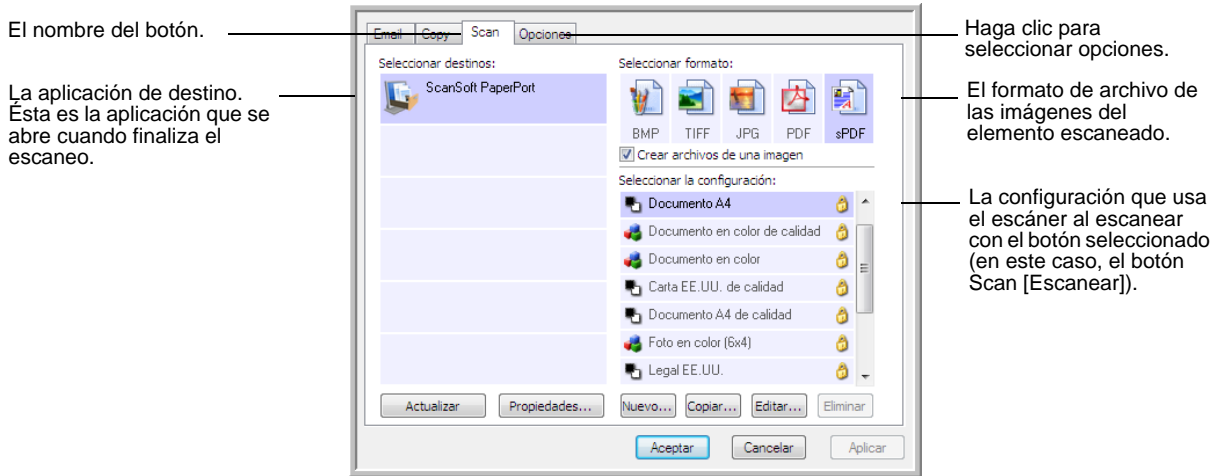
El nombre del botón.

La aplicación de destino. Ésta es la aplicación que se abre cuando finaliza el escaneo.

Email | Copy | Scan | Opciones

Seleccionar destinos:

ScanSoft PaperPort

Seleccionar formato:

BMP TIFF JPG PDF sPDF

Crear archivos de una imagen

Seleccionar la configuración:

Documento A4

Documento en color de calidad

Documento en color

Carta EE.UU. de calidad

Documento A4 de calidad

Foto en color (6x4)

Legal EE.UU.

Actualizar | Propiedades... | Nuevo... | Copiar... | Editar... | Eliminar

Aceptar | Cancelar | Aplicar

Haga clic para seleccionar opciones.

El formato de archivo de las imágenes del elemento escaneado.

La configuración que usa el escáner al escanear con el botón seleccionado (en este caso, el botón Scan [Escanear]).